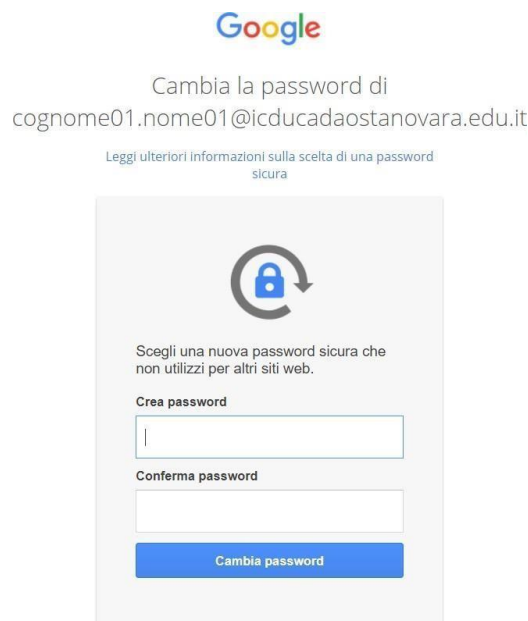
Google

Cambia la password di cognome01.nome01@icducadaostanovara.edu.it

Leggi ulteriori informazioni sulla scelta di una password sicura

Scegli una nuova password sicura che non utilizzi per altri siti web.

Crea password

Conferma password

Cambia password